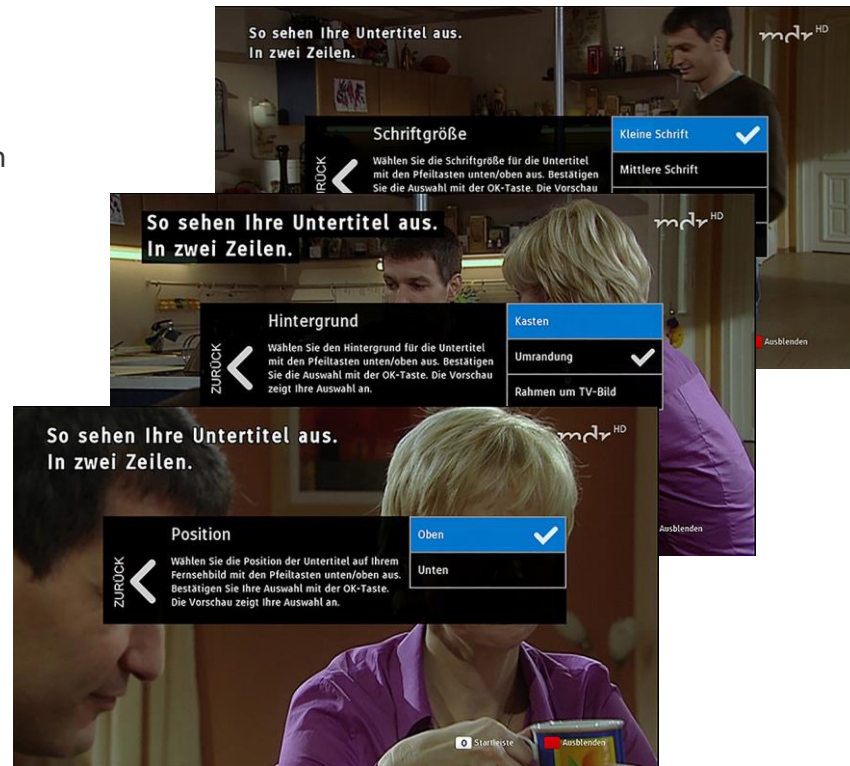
So sehen Ihre Untertitel aus.
In zwei Zeilen.

mdr HD

ZURÜCK

Schriftgröße

Wählen Sie die Schriftgröße für die Untertitel mit den Pfeiltasten unten/oben aus. Bestätigen Sie die Auswahl mit der OK-Taste. Die Vorschau

Kleine Schrift

Mittlere Schrift

Ausblenden

So sehen Ihre Untertitel aus.
In zwei Zeilen.

mdr HD

ZURÜCK

Hintergrund

Wählen Sie den Hintergrund für die Untertitel mit den Pfeiltasten unten/oben aus. Bestätigen Sie die Auswahl mit der OK-Taste. Die Vorschau zeigt Ihre Auswahl an.

Kasten

Umrandung

Rahmen um TV-Bild

Ausblenden

So sehen Ihre Untertitel aus.
In zwei Zeilen.

mdr HD

ZURÜCK

Position

Wählen Sie die Position der Untertitel auf Ihrem Fernsehbild mit den Pfeiltasten unten/oben aus. Bestätigen Sie Ihre Auswahl mit der OK-Taste. Die Vorschau zeigt Ihre Auswahl an.

Oben

Unten

0 Startleiste

Ausblenden